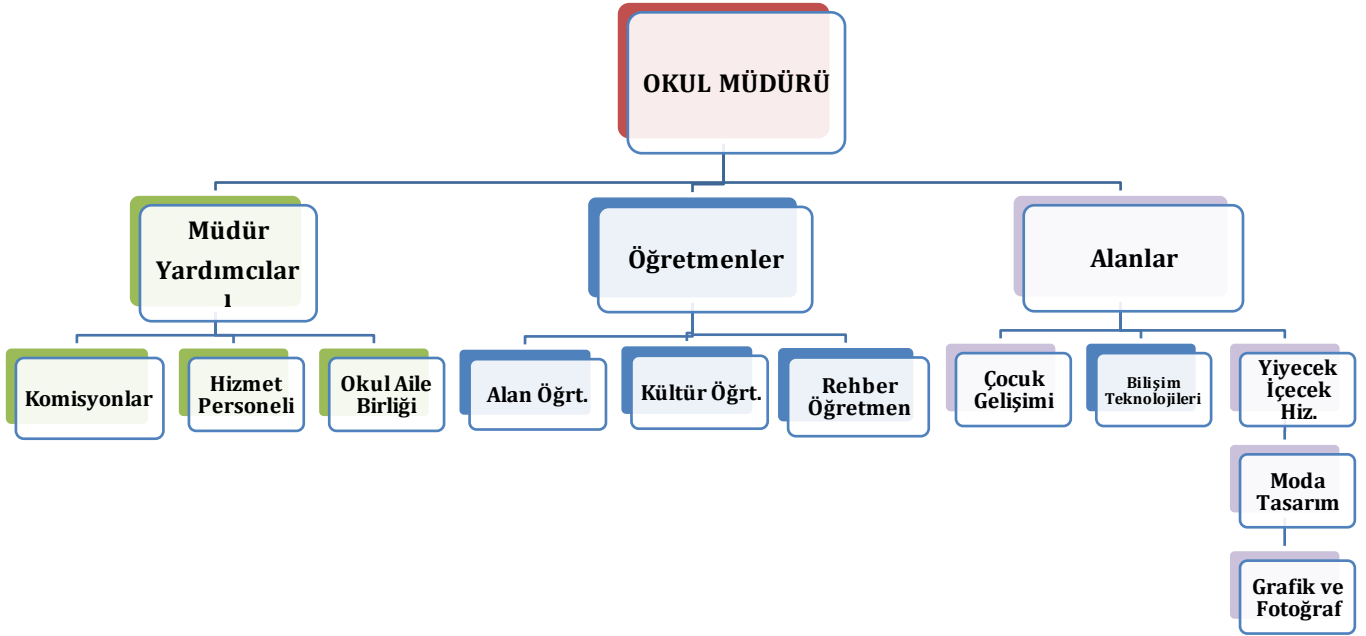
OKUL MÜDÜRÜ

Müdür Yardımcılar ı

Öğretmenler

Alanlar

Komisyonlar

Hizmet Personeli

Okul Aile Birliği

Alan Öğrt.

Kültür Öğrt.

Rehber Öğretmen

Çocuk Gelişimi

Bilişim Teknolojileri

Yiyecek İçecek Hiz.

Moda Tasarım

Grafik ve Fotoğraf